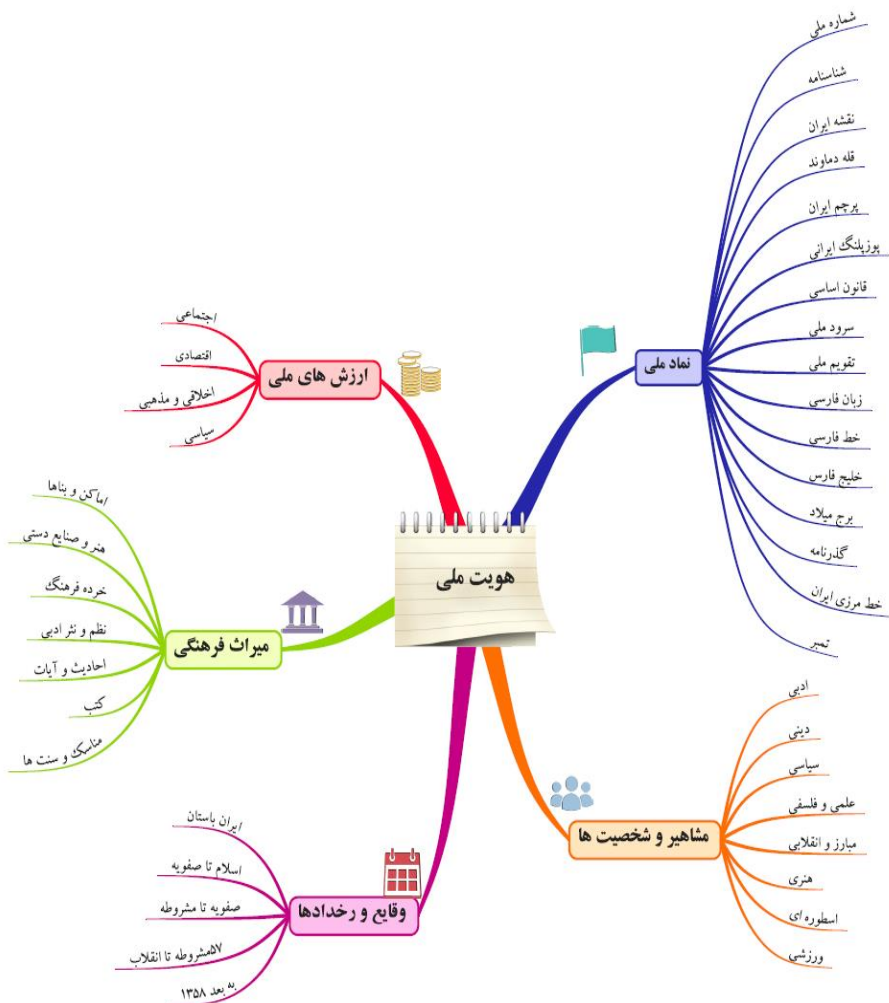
هویت ملی

نماد ملی
شماره ملی
شناسنامه
نقشه ایران
قله دماوند
پرچم ایران
یوزپلنگ ایرانی
قانون اساسی
سرود ملی
تقویم ملی
زبان فارسی
خط فارسی
خلیج فارس
برج میلاد
گذرنامه
خط مرزی ایران
تمبر

ارزش های ملی
اجتماعی
اقتصادی
اخلاقی و مذهبی
سیاسی

میراث فرهنگی
اماکن و بناها
هنر و صنایع دستی
خرده فرهنگ
نظم و نثر ادبی
احادیث و آیات
کتب
مناسک و سنت ها

مشاهیر و شخصیت ها
ادبی
دینی
سیاسی
علمی و فلسفی
مبارز و انقلابی
هنری
اسطوره ای
ورزشی

وقایع و رخدادها
ایران باستان
اسلام تا صفویه
صفویه تا مشروطه
مشروطه تا انقلاب
به بعد ۱۳۵۸